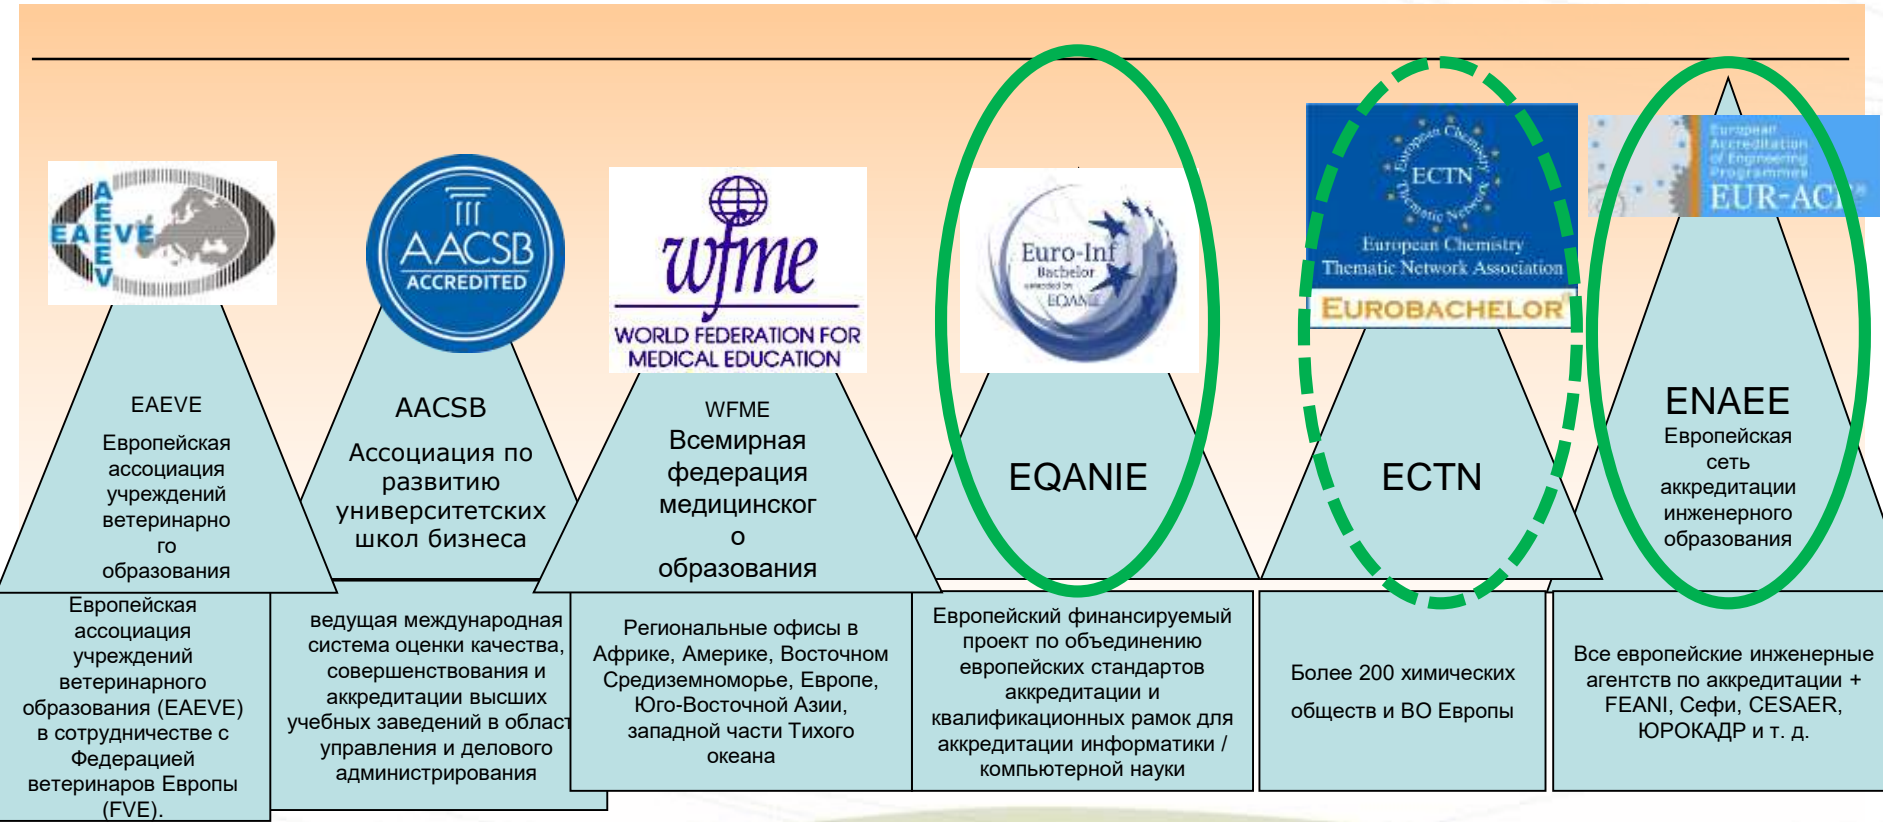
EAEVE

AACSB ACCREDITED

wfme
WORLD FEDERATION FOR MEDICAL EDUCATION

Euro-Inf Bachelor EQANIE

ECTN European Chemistry Thematic Network
European Chemistry Thematic Network Association
EUROBACHELOR

European Accreditation of Engineering Programmes
EUR-ACE

EAEVE
Европейская ассоциация учреждений ветеринарного образования

AACSB
Ассоциация по развитию университетских школ бизнеса

WFME
Всемирная федерация медицинского образования

EQANIE

ECTN

ENAEE
Европейская сеть аккредитации инженерного образования

Европейская ассоциация учреждений ветеринарного образования (EAEVE) в сотрудничестве с Федерацией ветеринаров Европы (FVE).

ведущая международная система оценки качества, совершенствования и аккредитации высших учебных заведений в област управления и делового администрирования

Региональные офисы в Африке, Америке, Восточном Средиземноморье, Европе, Юго-Восточной Азии, западной части Тихого океана

Европейский финансируемый проект по объединению европейских стандартов аккредитации и квалификационных рамок для аккредитации информатики / компьютерной науки

Более 200 химических обществ и ВО Европы

Все европейские инженерные агентств по аккредитации + FEANI, Сефи, CESAER, ЮРОКАДР и т. д.